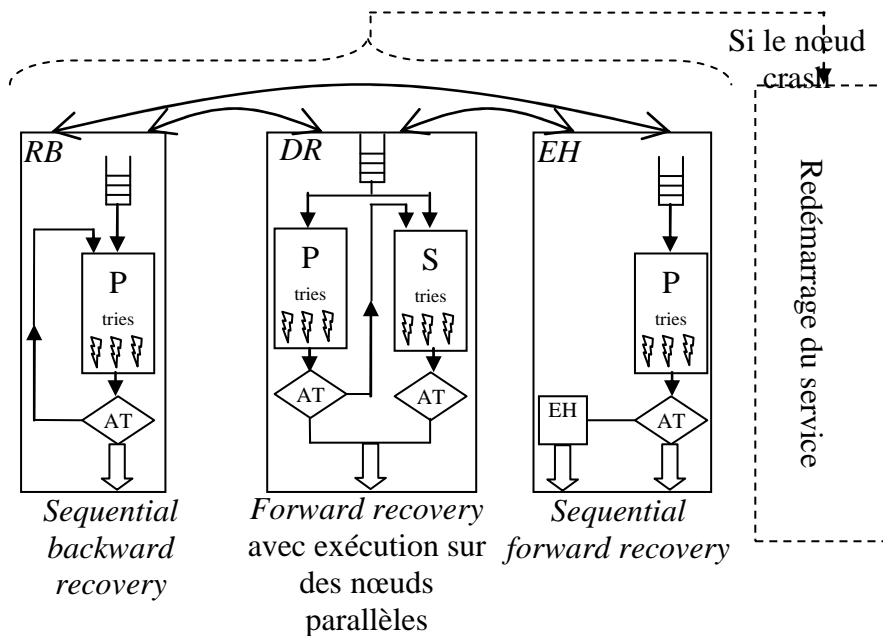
Si le nœud crash

RB

P

tries

AT

Sequential backward recovery

DR

P

tries

S

tries

AT

AT

Forward recovery avec exécution sur des nœuds parallèles

EH

EH

P

tries

AT

Sequential forward recovery

Redémarrage du service